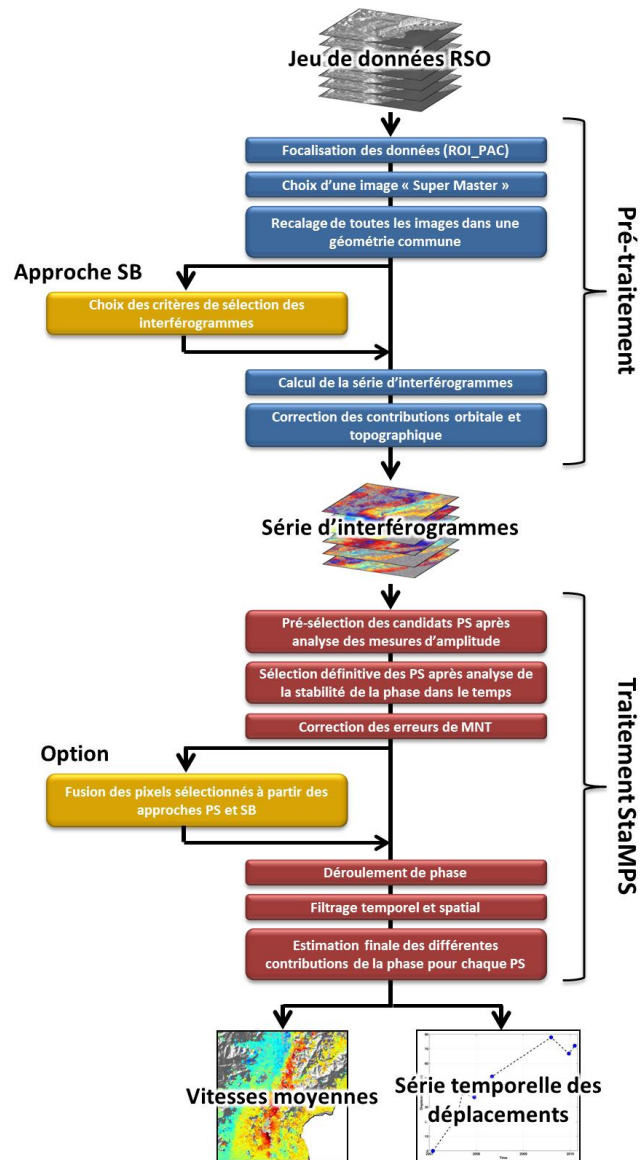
Jeu de données RSO

Focalisation des données (ROI_PAC)

Choix d'une image « Super Master »

Recalage de toutes les images dans une géométrie commune

Approche SB

Choix des critères de sélection des interférogrammes

Calcul de la série d'interférogrammes

Correction des contributions orbitale et topographique

Pré-traitement

Série d'interférogrammes

Pré-sélection des candidats PS après analyse des mesures d'amplitude

Sélection définitive des PS après analyse de la stabilité de la phase dans le temps

Correction des erreurs de MNT

Option

Fusion des pixels sélectionnés à partir des approches PS et SB

Déroulement de phase

Filtrage temporel et spatial

Estimation finale des différentes contributions de la phase pour chaque PS

Traitement StaMPS

Vitesses moyennes

Série temporelle des déplacements